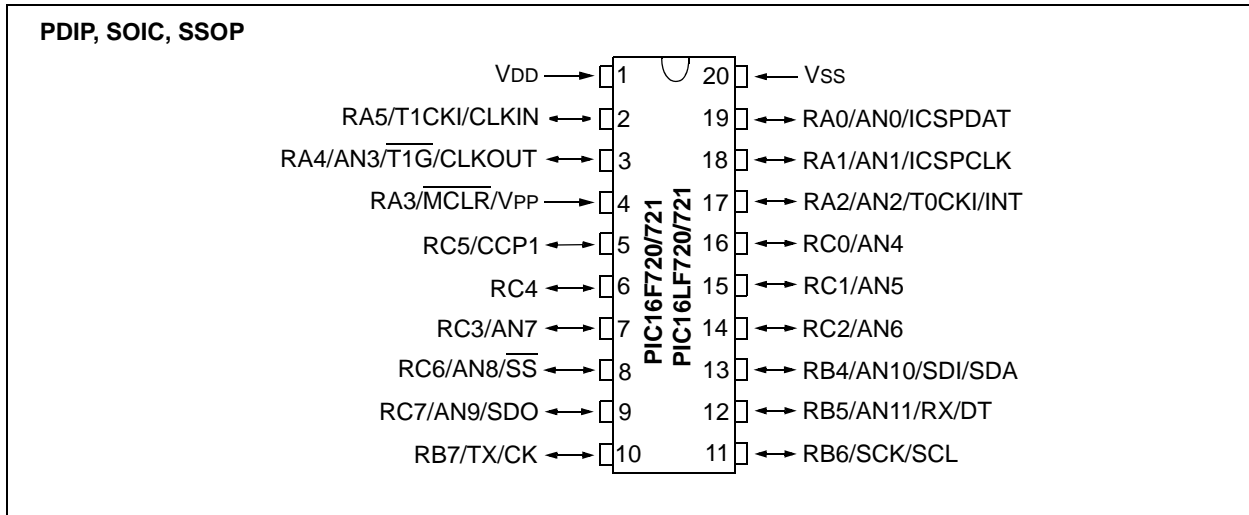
PDIP, SOIC, SSOP

VDD 1
RA5/T1CKI/CLKIN 2
RA4/AN3/$\overline{T1G}$/CLKOUT 3
RA3/$\overline{MCLR}$/VPP 4
RC5/CCP1 5
RC4 6
RC3/AN7 7
RC6/AN8/$\overline{SS}$ 8
RC7/AN9/SDO 9
RB7/TX/CK 10

PIC16F720/721
PIC16LF720/721

20 VSS
19 RA0/AN0/ICSPDAT
18 RA1/AN1/ICSPCLK
17 RA2/AN2/T0CKI/INT
16 RC0/AN4
15 RC1/AN5
14 RC2/AN6
13 RB4/AN10/SDI/SDA
12 RB5/AN11/RX/DT
11 RB6/SCK/SCL